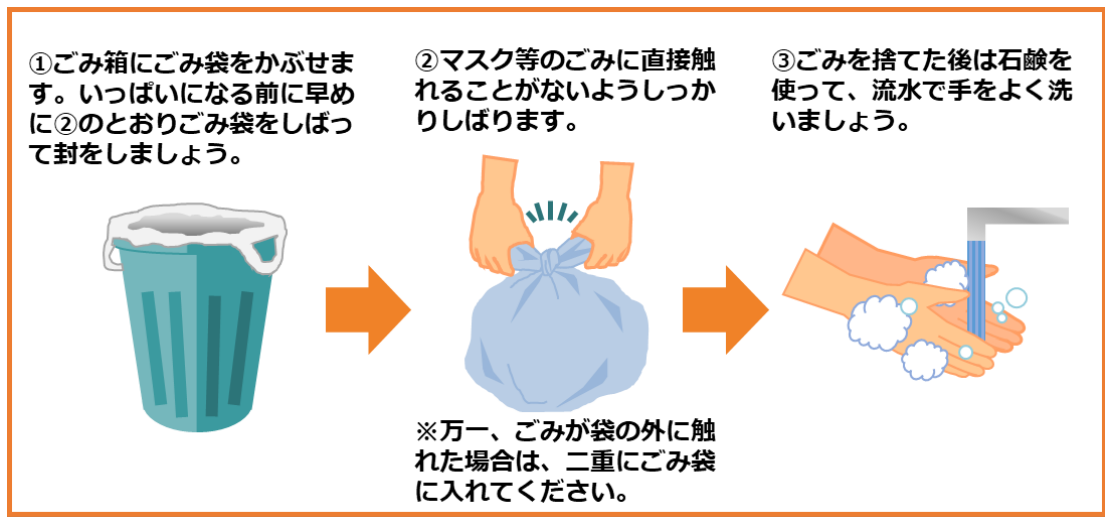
①ごみ箱にごみ袋をかぶせます。いっぱいになる前に早めに②のとおりごみ袋をしばって封をしましょう。

②マスク等のごみに直接触れることがないようしっかりしばります。

※万一、ごみが袋の外に触れた場合は、二重にごみ袋に入れてください。

③ごみを捨てた後は石鹸を使って、流水で手をよく洗いましょう。